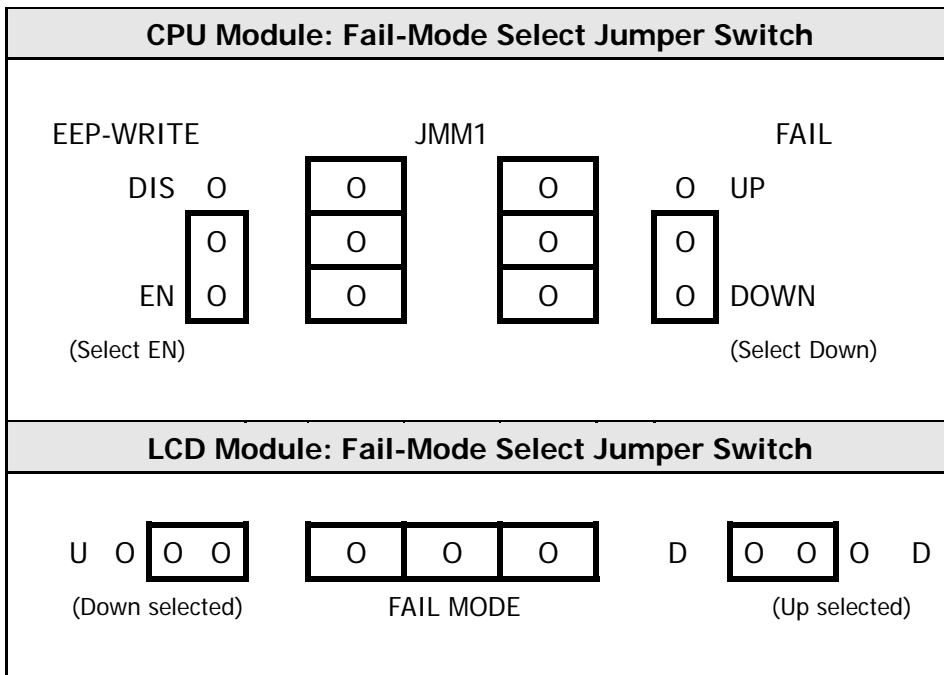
CPU Module: Fail-Mode Select Jumper Switch

EEP-WRITE JMM1 FAIL

DIS O O O O UP

O O O O

EN O O O O DOWN

(Select EN) (Select Down)

LCD Module: Fail-Mode Select Jumper Switch

U O O O O O O D O O O D

(Down selected) FAIL MODE (Up selected)